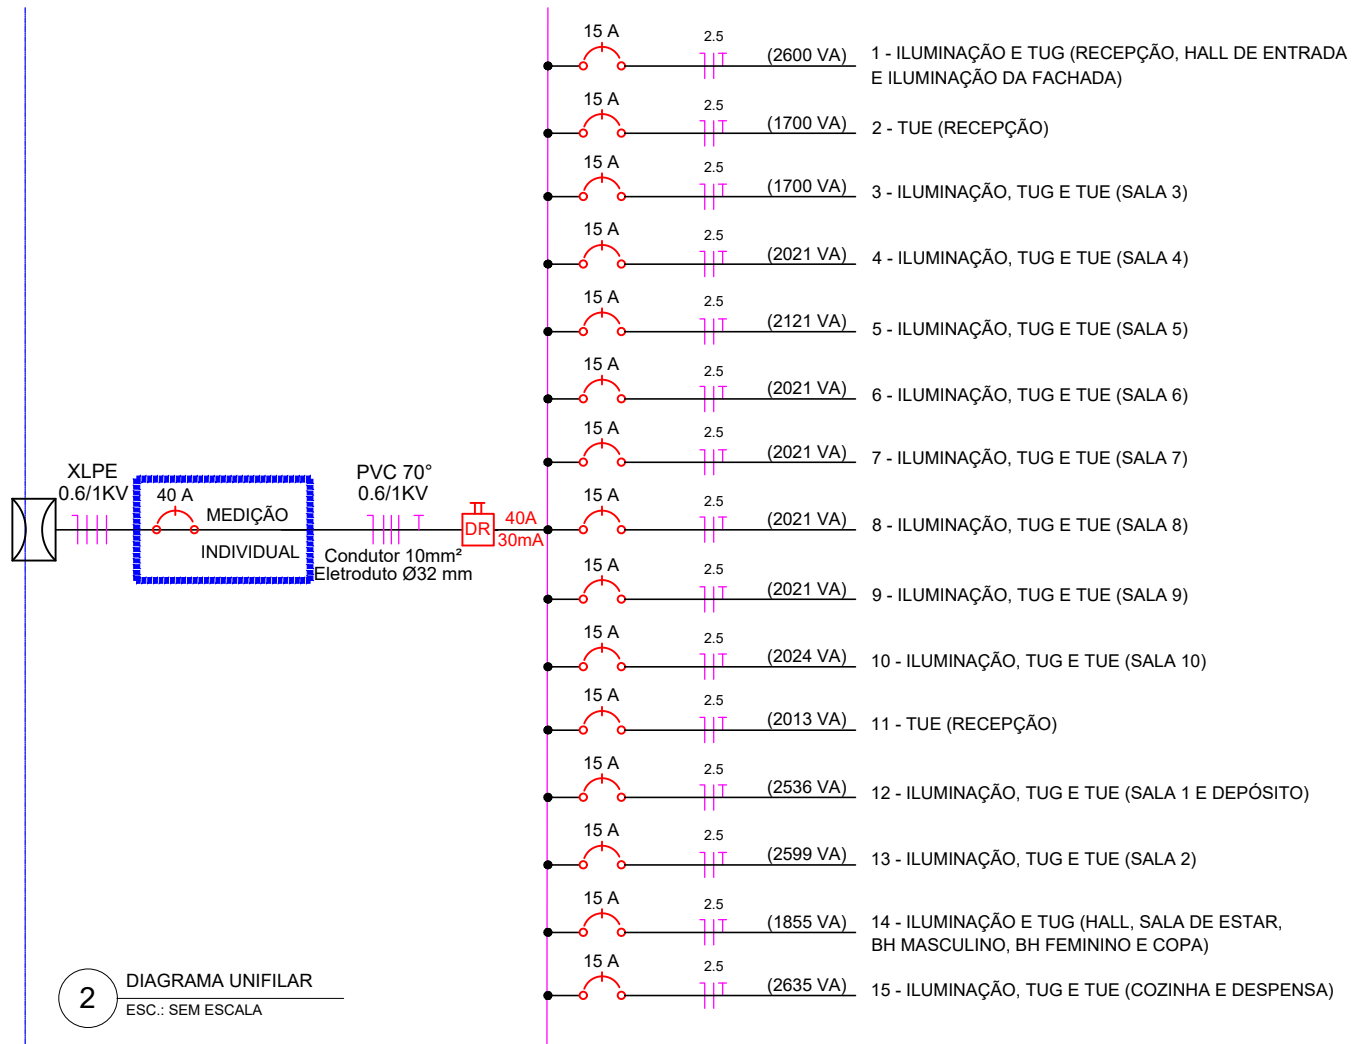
XLPE
0.6/1KV

40 A
MEDIÇÃO
INDIVIDUAL

PVC 70°
0.6/1KV

Condutor 10mm²
Eletroduto Ø32 mm

DR
40A
30mA

15 A
2.5
(2600 VA)
1 - ILUMINAÇÃO E TUG (RECEPÇÃO, HALL DE ENTRADA E ILUMINAÇÃO DA FACHADA)

15 A
2.5
(1700 VA)
2 - TUE (RECEPÇÃO)

15 A
2.5
(1700 VA)
3 - ILUMINAÇÃO, TUG E TUE (SALA 3)

15 A
2.5
(2021 VA)
4 - ILUMINAÇÃO, TUG E TUE (SALA 4)

15 A
2.5
(2121 VA)
5 - ILUMINAÇÃO, TUG E TUE (SALA 5)

15 A
2.5
(2021 VA)
6 - ILUMINAÇÃO, TUG E TUE (SALA 6)

15 A
2.5
(2021 VA)
7 - ILUMINAÇÃO, TUG E TUE (SALA 7)

15 A
2.5
(2021 VA)
8 - ILUMINAÇÃO, TUG E TUE (SALA 8)

15 A
2.5
(2021 VA)
9 - ILUMINAÇÃO, TUG E TUE (SALA 9)

15 A
2.5
(2024 VA)
10 - ILUMINAÇÃO, TUG E TUE (SALA 10)

15 A
2.5
(2013 VA)
11 - TUE (RECEPÇÃO)

15 A
2.5
(2536 VA)
12 - ILUMINAÇÃO, TUG E TUE (SALA 1 E DEPÓSITO)

15 A
2.5
(2599 VA)
13 - ILUMINAÇÃO, TUG E TUE (SALA 2)

15 A
2.5
(1855 VA)
14 - ILUMINAÇÃO E TUG (HALL, SALA DE ESTAR, BH MASCULINO, BH FEMININO E COPA)

15 A
2.5
(2635 VA)
15 - ILUMINAÇÃO, TUG E TUE (COZINHA E DESPENSA)

2
DIAGRAMA UNIFILAR
ESC.: SEM ESCALA